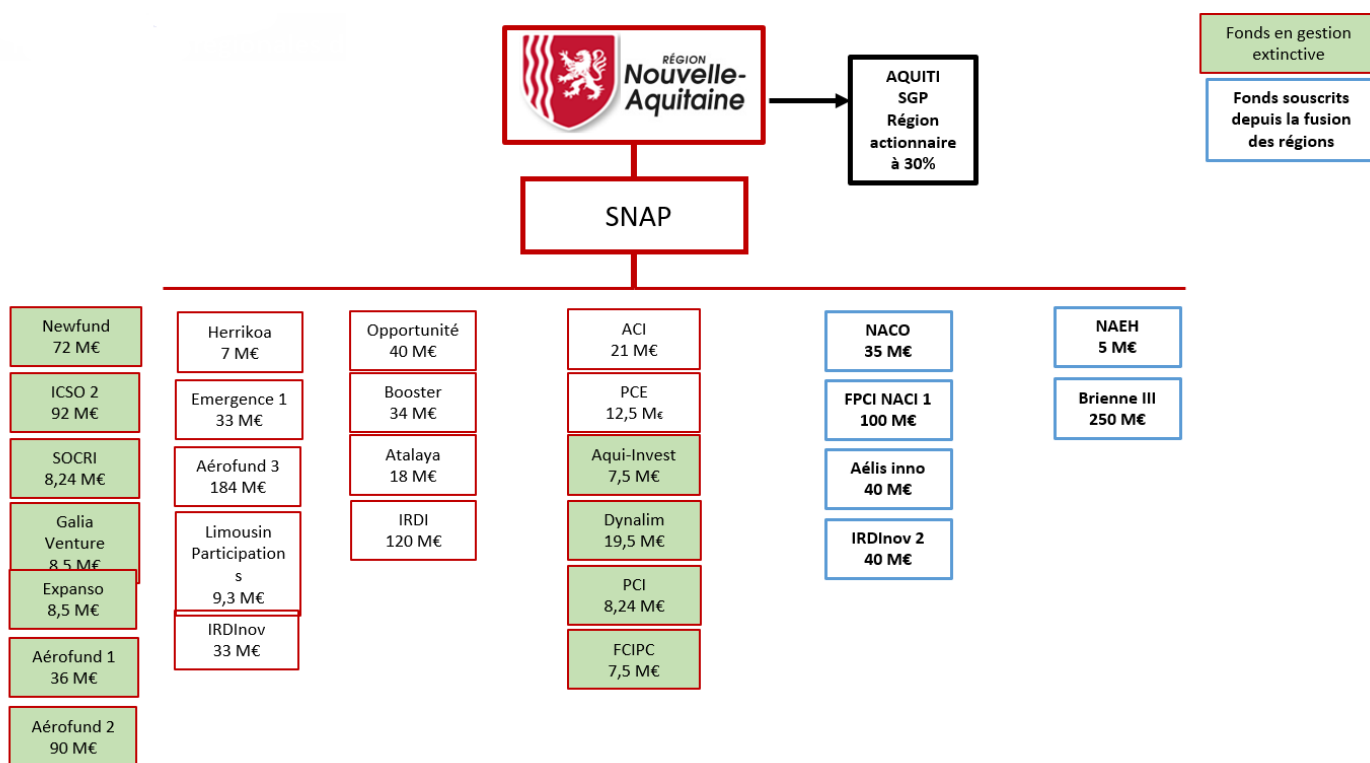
RÉGION Nouvelle-Aquitaine

AQUITI SGP Région actionnaire à 30%

Fonds en gestion extinctive

Fonds souscrits depuis la fusion des régions

SNAP

Newfund 72 M€

ICSO 2 92 M€

SOCRI 8,24 M€

Galia Venture 8,5 M€

Expanso 8,5 M€

Aérofund 1 36 M€

Aérofund 2 90 M€

Herrikoa 7 M€

Emergence 1 33 M€

Aérofund 3 184 M€

Limousin Participations 9,3 M€

IRDInov 33 M€

Opportunité 40 M€

Booster 34 M€

Atalaya 18 M€

IRDI 120 M€

ACI 21 M€

PCE 12,5 M€

Aqui-Invest 7,5 M€

Dynalim 19,5 M€

PCI 8,24 M€

FCIPC 7,5 M€

NACO 35 M€

FPCI NACI 1 100 M€

Aélis inno 40 M€

IRDInov 2 40 M€

NAEH 5 M€

Brienne III 250 M€